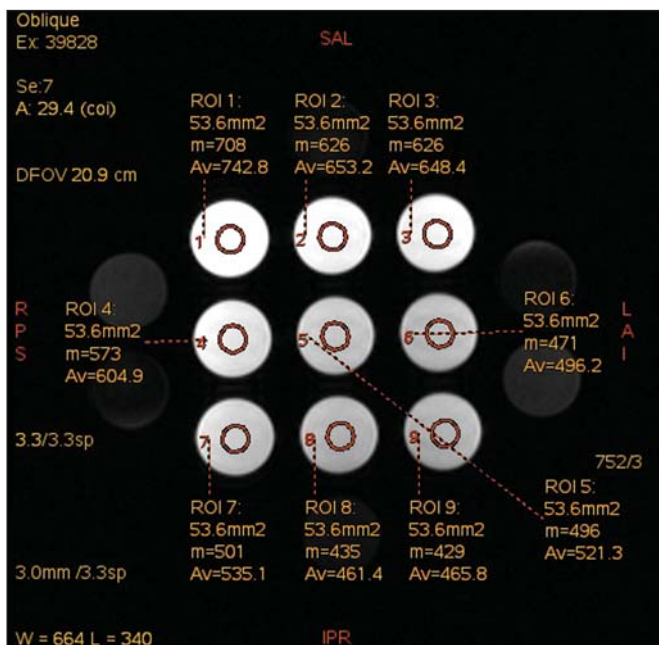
Oblique
Ex: 39828

SAL

Se:7
A: 29.4 (coi)

DFOV 20.9 cm

ROI 1:
53.6mm2
m=708
Av=742.8

ROI 2:
53.6mm2
m=626
Av=653.2

ROI 3:
53.6mm2
m=626
Av=648.4

1 2 3

R
P
S

ROI 4:
53.6mm2
m=573
Av=604.9

4 5 6

ROI 6:
53.6mm2
m=471
Av=496.2

L
A
I

3.3/3.3sp

7 8 9

752/3

ROI 5:
53.6mm2
m=496
Av=521.3

ROI 7:
53.6mm2
m=501
Av=535.1

ROI 8:
53.6mm2
m=435
Av=461.4

ROI 9:
53.6mm2
m=429
Av=465.8

3.0mm /3.3sp

W = 664 L = 340

IPR